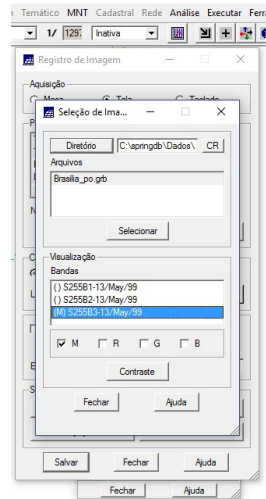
Temático MNT Cadastral Rede Análise Executar Ferr

1/ 129: Inativa

Registro de Imagem

Aquisição

Mesa Tela Teclado

Seleção de Ima...

Diretório C:\springdb\Dados\ CR

Arquivos

Brasilia_po.grb

Selecionar

Visualização

Bandas

() S255B1-13/May/99

() S255B2-13/May/99

(M) S255B3-13/May/99

M R G B

Contraste

Fechar Ajuda

Salvar Fechar Ajuda

Fechar Ajuda